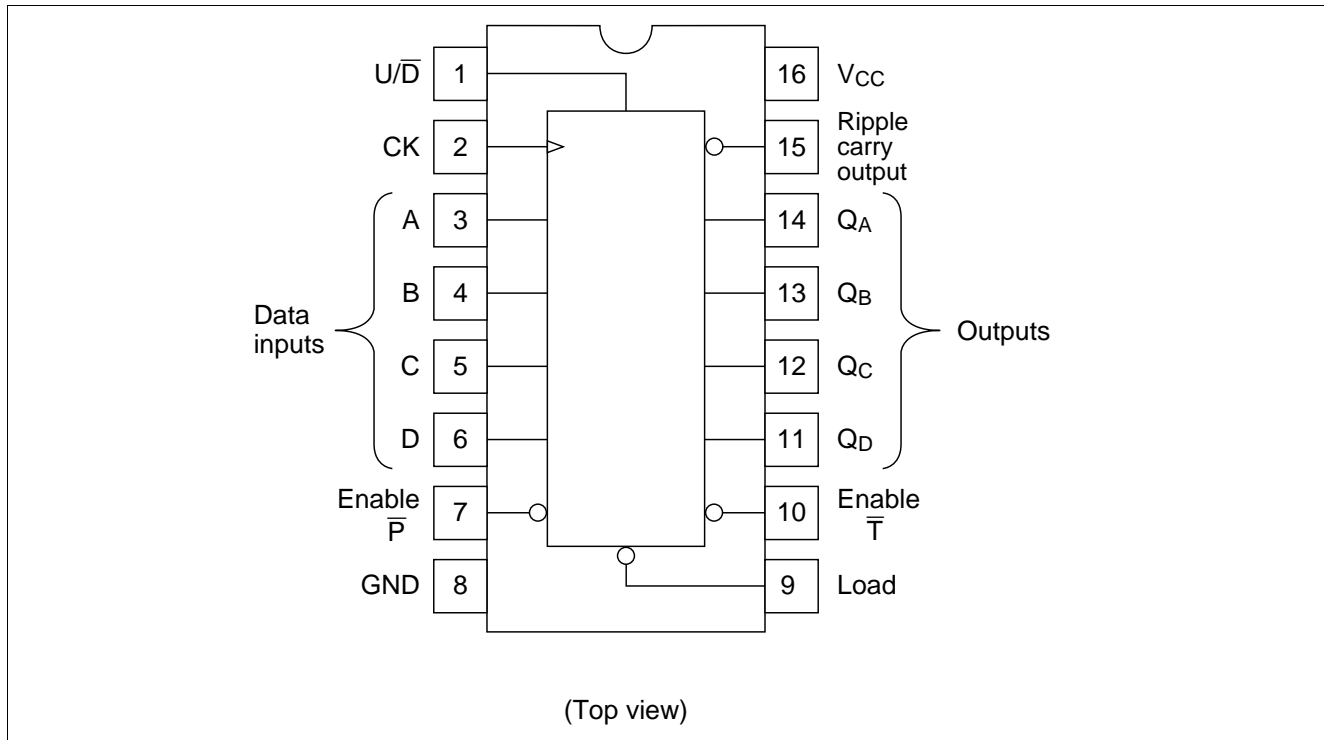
$U/\overline{D}$ 1
CK 2
Data inputs
A 3
B 4
C 5
D 6
Enable $\overline{P}$ 7
GND 8

16 $V_{CC}$
15 Ripple carry output
14 $Q_A$
13 $Q_B$
12 $Q_C$
11 $Q_D$
Outputs
10 Enable $\overline{T}$
9 Load

(Top view)